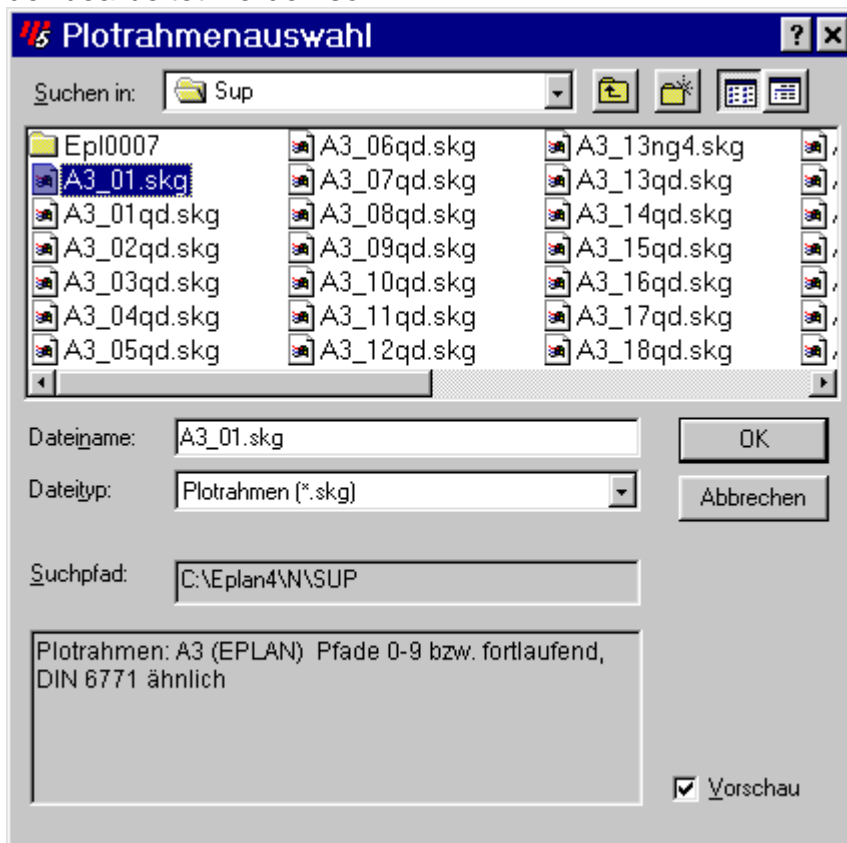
Plotrahmenauswahl

? ×

Suchen in: Sup

Epl0007
A3_01.skg
A3_01qd.skg
A3_02qd.skg
A3_03qd.skg
A3_04qd.skg
A3_05qd.skg
A3_06qd.skg
A3_07qd.skg
A3_08qd.skg
A3_09qd.skg
A3_10qd.skg
A3_11qd.skg
A3_12qd.skg
A3_13ng4.skg
A3_13qd.skg
A3_14qd.skg
A3_15qd.skg
A3_16qd.skg
A3_17qd.skg
A3_18qd.skg

Dateiname: A3_01.skg

OK

Dateityp: Plotrahmen (*.skg)

Abbrechen

Suchpfad: C:\Eplan4\N\SUP

Plotrahmen: A3 (EPLAN) Pfade 0-9 bzw. fortlaufend, DIN 6771 ähnlich

Vorschau